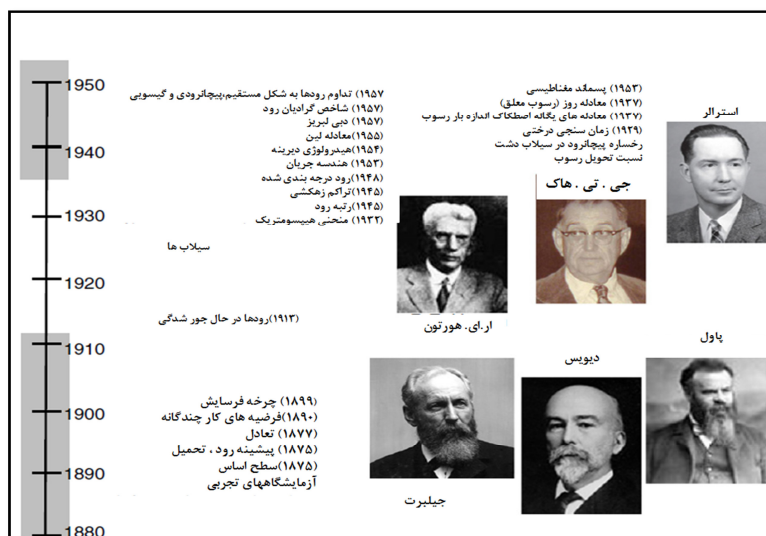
1950
1940
1930
1920
1910
1900
1890
1880

(۱۹۵۷) تداوم رودها به شکل مستقیم،پیچانرودی و گیسویی
(۱۹۵۷) شاخص گرادیان رود
(۱۹۵۷) دبی لبریز
(۱۹۵۵)معادله لین
(۱۹۵۴)هیدرولوژی دیرینه
(۱۹۵۳) هندسه جریان
(۱۹۴۸)رود درجه بندی شده
(۱۹۴۵)تراکم زهکشی
(۱۹۴۵)رتبه رود
(۱۹۳۲) منحنی هیپسومتریک

سیلاب ها

(۱۹۱۳)رودها در حال جور شدگی

(۱۸۹۹) چرخه فرسایش
(۱۸۹۰)فرضیه های کار چندگانه
(۱۸۷۷) تعادل
(۱۸۷۵) پیشینه رود ، تحمیل
(۱۸۷۵)سطح اساس
آزمایشگاههای تجربی

(۱۹۵۳) پسماند مغناطیسی
(۱۹۳۷) معادله روز (رسوب معلق)
(۱۹۳۷) معادله های یگانه اصطکاک اندازه بار رسوب
(۱۹۲۹) زمان سنجی درختی
رخساره پیچانرود در سیلاب دشت
نسبت تحویل رسوب

استرالر
جی . تی . هاک
ار.ای. هورتون
پاول
دیویس
جیلبرت